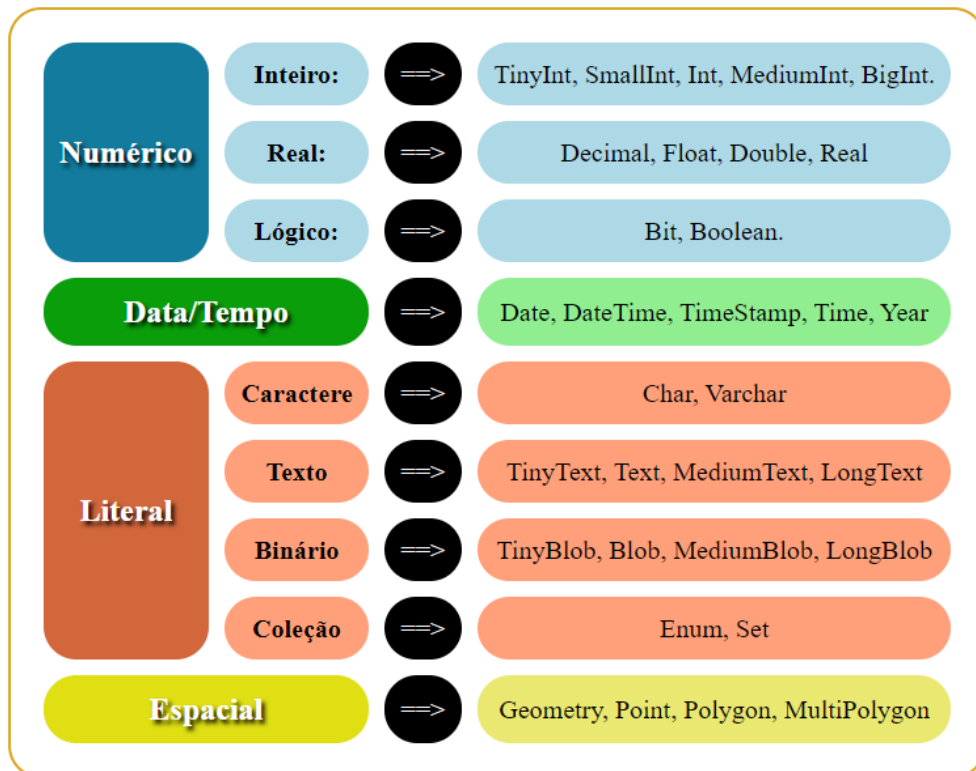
Numérico

Inteiro: ==> TinyInt, SmallInt, Int, MediumInt, BigInt.

Real: ==> Decimal, Float, Double, Real

Lógico: ==> Bit, Boolean.

Data/Tempo ==> Date, DateTime, TimeStamp, Time, Year

Literal

Caractere ==> Char, Varchar

Texto ==> TinyText, Text, MediumText, LongText

Binário ==> TinyBlob, Blob, MediumBlob, LongBlob

Coleção ==> Enum, Set

Espacial ==> Geometry, Point, Polygon, MultiPolygon